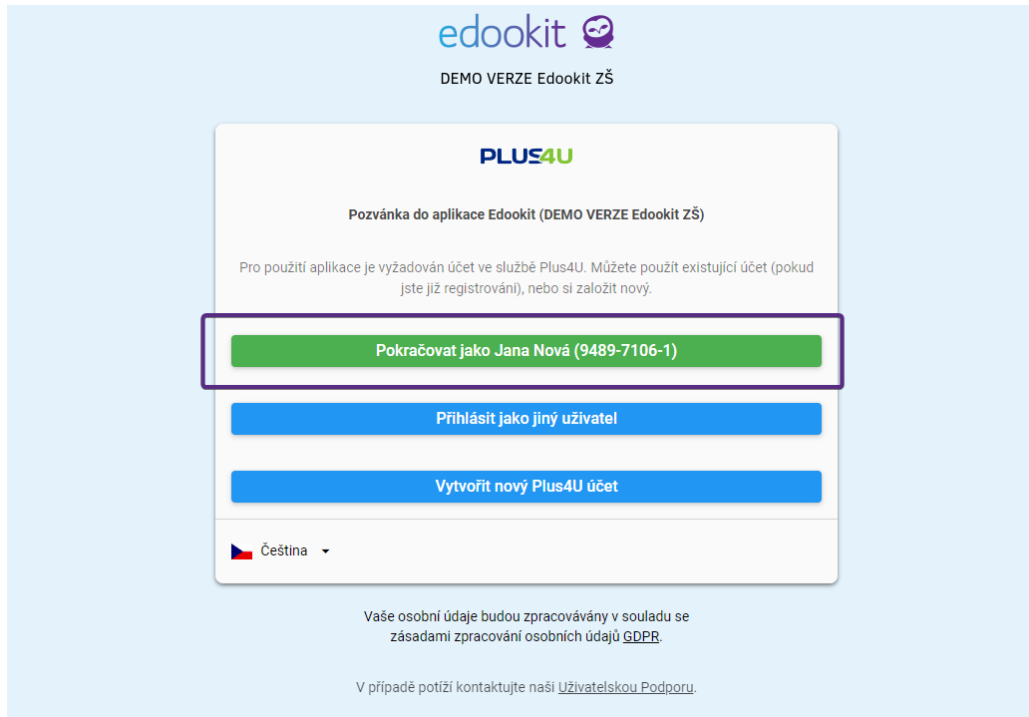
edookit

DEMO VERZE Edookit ZŠ

PLUS4U

Pozvánka do aplikace Edookit (DEMO VERZE Edookit ZŠ)

Pro použití aplikace je vyžadován účet ve službě Plus4U. Můžete použít existující účet (pokud jste již registrováni), nebo si založit nový.

Pokračovat jako Jana Nová (9489-7106-1)

Přihlásit jako jiný uživatel

Vytvořit nový Plus4U účet

Čeština

Vaše osobní údaje budou zpracovávány v souladu se zásadami zpracování osobních údajů GDPR.

V případě potíží kontaktujte naši Uživatelskou Podporu.